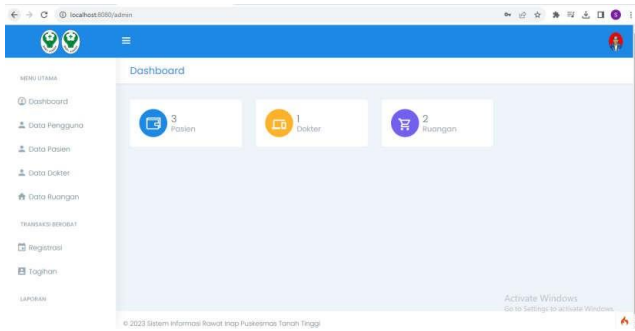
localhost:8080/admin

MENU UTAMA

Dashboard

Data Pengguna

Data Pasien

Data Dokter

Data Ruangan

TRANSAKSI BEROBAT

Registrasi

Tagihan

LAPORAN

Dashboard

3
Pasien

1
Dokter

2
Ruangan

Activate Windows
Go to Settings to activate Windows.

© 2023 Sistem Informasi Rawat Inap Puskesmas Tanah Tinggi